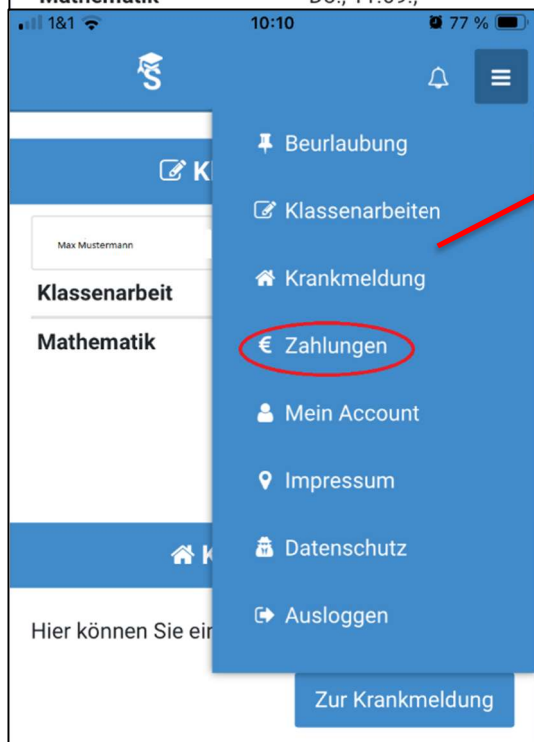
Mathematik Do., 11.09.,

1&1 10:10 77 %

Kl

Max Mustermann

Klassenarbeit

Mathematik

K

Hier können Sie ei

Beurlaubung

Klassenarbeiten

Krankmeldung

€ Zahlungen

Mein Account

Impressum

Datenschutz

Ausloggen

Zur Krankmeldung